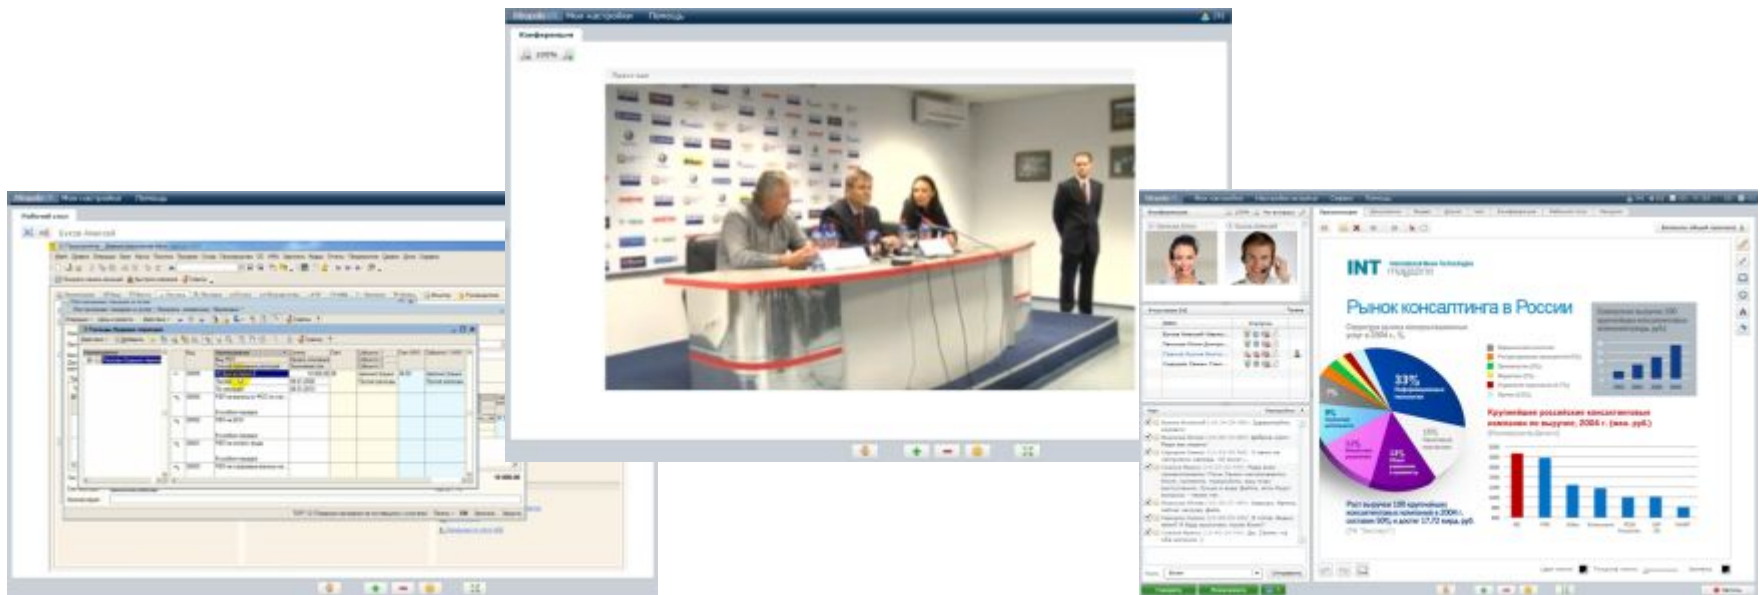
Мои настройки Помощь

Конференция

100%

Мои настройки Помощь

Рабочий стол

Бухов Алексей

INT

Рынок консалтинга в России

33%

9%

15%

15%

Крупнейшие российские консалтинговые компании по выручке, 2004 г. (млн. руб.)

Рост выручки 100 крупнейших консалтинговых компаний в 2004 г. составил 90%, и достиг 17,72 млрд. руб.